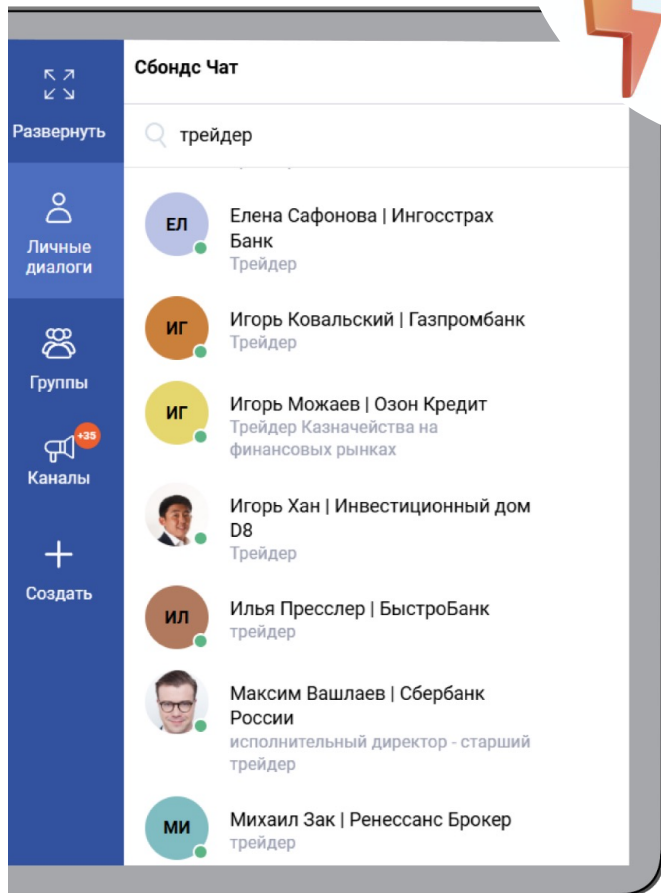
Развернуть

Личные диалоги

Группы

+35

Каналы

Создать

Сбондс Чат

трейдер

ЕЛ

Елена Сафонова | Ингосстрах Банк
Трейдер

ИГ

Игорь Ковальский | Газпромбанк
Трейдер

ИГ

Игорь Можаев | Озон Кредит
Трейдер Казначейства на финансовых рынках

Игорь Хан | Инвестиционный дом D8
Трейдер

ИЛ

Илья Пресслер | БыстроБанк
трейдер

Максим Вашлаев | Сбербанк России
исполнительный директор - старший трейдер

МИ

Михаил Зак | Ренессанс Брокер
трейдер